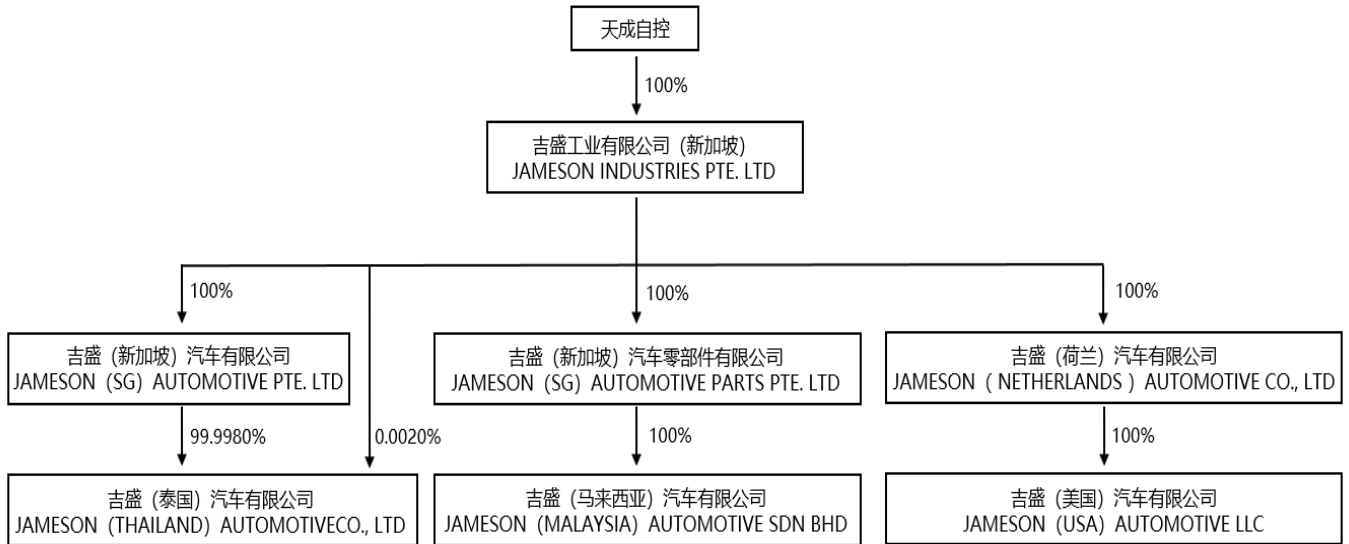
天成自控

100%

吉盛工业有限公司（新加坡）
JAMESON INDUSTRIES PTE. LTD

100%

吉盛（新加坡）汽车有限公司
JAMESON（SG）AUTOMOTIVE PTE. LTD

100%

吉盛（新加坡）汽车零部件有限公司
JAMESON（SG）AUTOMOTIVE PARTS PTE. LTD

100%

吉盛（荷兰）汽车有限公司
JAMESON（NETHERLANDS）AUTOMOTIVE CO., LTD

99.9980%

0.0020%

100%

100%

吉盛（泰国）汽车有限公司
JAMESON（THAILAND）AUTOMOTIVECO., LTD

吉盛（马来西亚）汽车有限公司
JAMESON（MALAYSIA）AUTOMOTIVE SDN BHD

吉盛（美国）汽车有限公司
JAMESON（USA）AUTOMOTIVE LLC